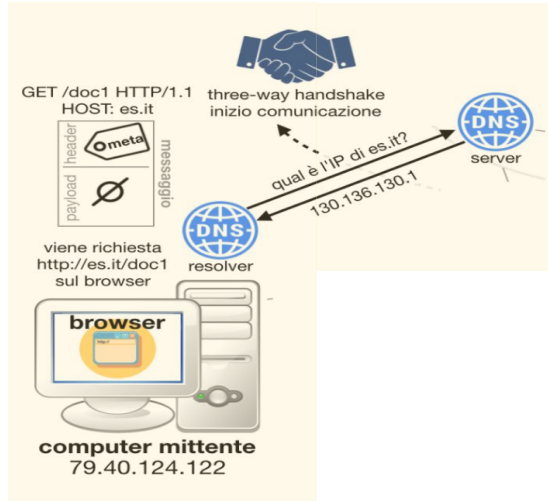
GET /doc1 HTTP/1.1
HOST: es.it

header
meta
payload
$\varnothing$
messaggio

three-way handshake
inizio comunicazione

DNS
server

qual è l'IP di es.it?
130.136.130.1

DNS
resolver

viene richiesta
http://es.it/doc1
sul browser

browser

computer mittente
79.40.124.122